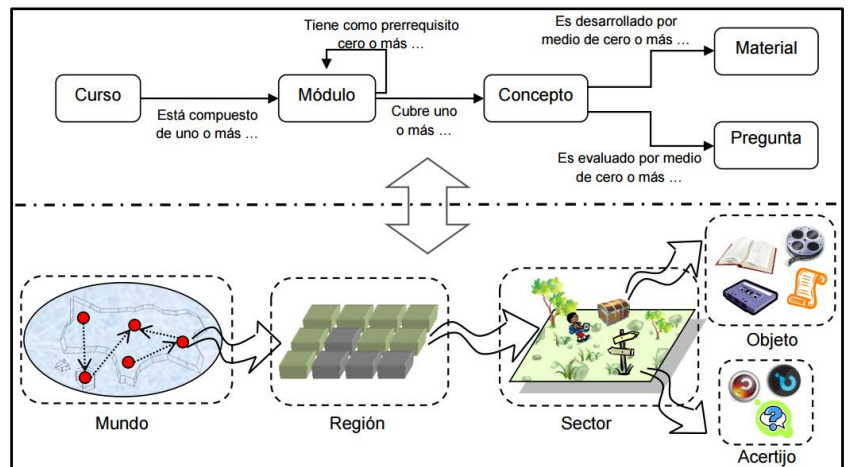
Tiene como prerrequisito cero o más …

Es desarrollado por medio de cero o más …

Curso

Módulo

Concepto

Material

Está compuesto de uno o más …

Cubre uno o más …

Pregunta

Es evaluado por medio de cero o más …

Objeto

Mundo

Región

Sector

Acertijo